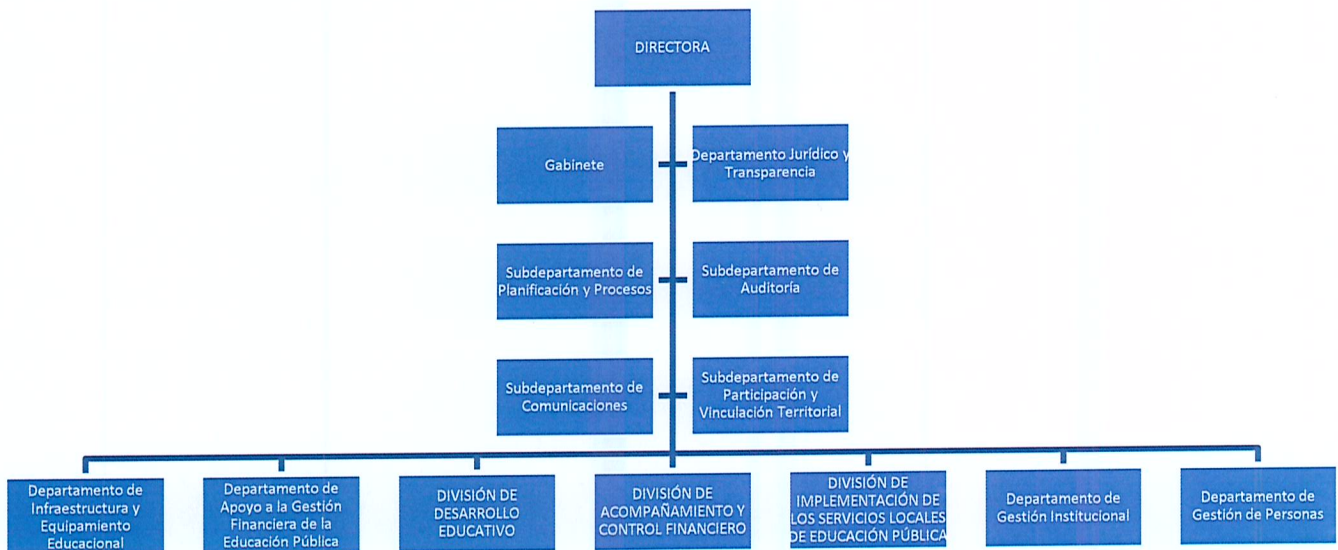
DIRECTORA

Gabinete

Departamento Jurídico y Transparencia

Subdepartamento de Planificación y Procesos

Subdepartamento de Auditoría

Subdepartamento de Comunicaciones

Subdepartamento de Participación y Vinculación Territorial

Departamento de Infraestructura y Equipamiento Educacional

Departamento de Apoyo a la Gestión Financiera de la Educación Pública

DIVISIÓN DE DESARROLLO EDUCATIVO

DIVISIÓN DE ACOMPAÑAMIENTO Y CONTROL FINANCIERO

DIVISIÓN DE IMPLEMENTACIÓN DE LOS SERVICIOS LOCALES DE EDUCACIÓN PÚBLICA

Departamento de Gestión Institucional

Departamento de Gestión de Personas